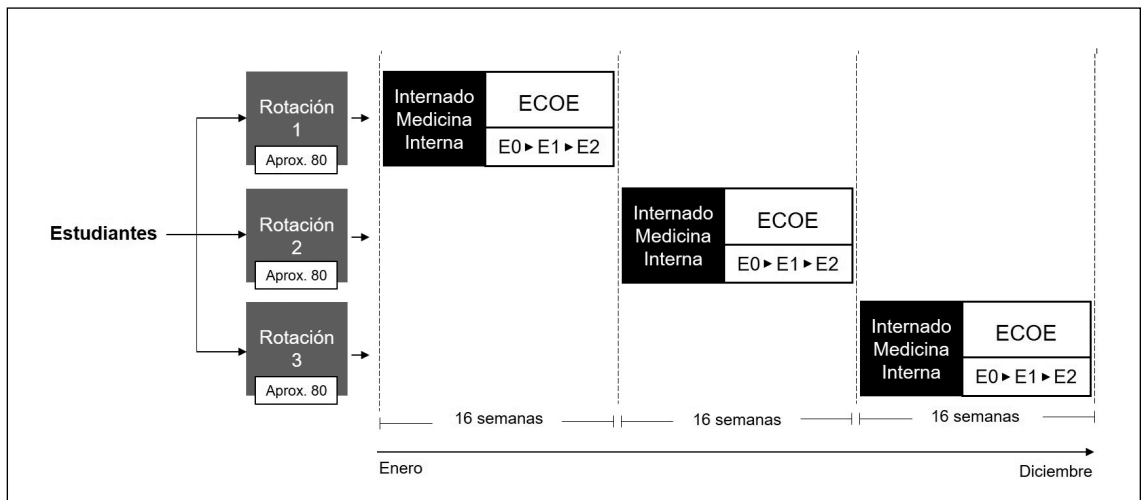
Estudiantes

Rotación 1
Aprox. 80

Rotación 2
Aprox. 80

Rotación 3
Aprox. 80

Internado Medicina Interna
ECOE
E0 ► E1 ► E2

Internado Medicina Interna
ECOE
E0 ► E1 ► E2

Internado Medicina Interna
ECOE
E0 ► E1 ► E2

16 semanas
16 semanas
16 semanas

Enero
Diciembre